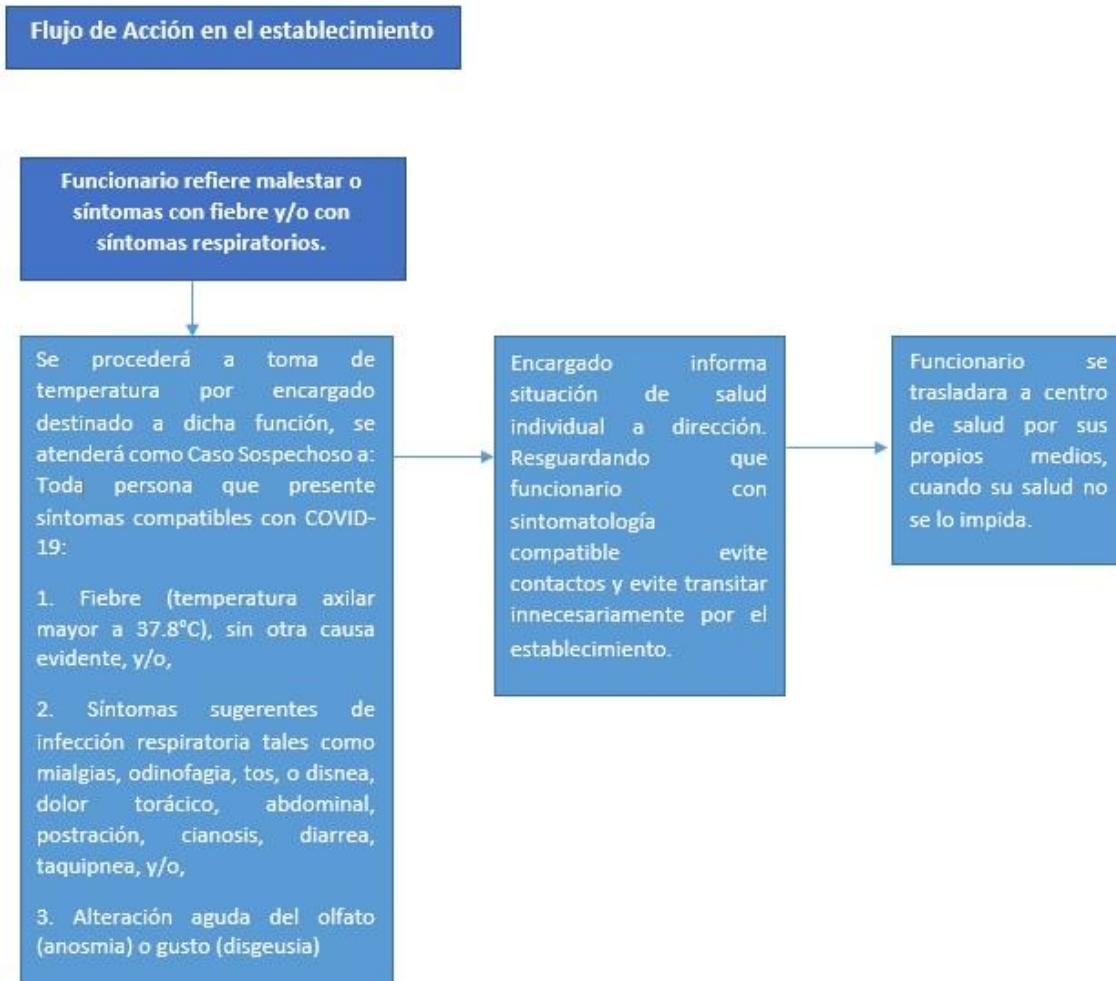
Flujo de Acción en el establecimiento

Funcionario refiere malestar o síntomas con fiebre y/o con síntomas respiratorios.

Se procederá a toma de temperatura por encargado destinado a dicha función, se atenderá como Caso Sospechoso a: Toda persona que presente síntomas compatibles con COVID-19:

1. Fiebre (temperatura axilar mayor a 37.8°C), sin otra causa evidente, y/o,

2. Síntomas sugerentes de infección respiratoria tales como mialgias, odinofagia, tos, o disnea, dolor torácico, abdominal, postración, cianosis, diarrea, taquipnea, y/o,

3. Alteración aguda del olfato (anosmia) o gusto (disgeusia)

Encargado informa situación de salud individual a dirección. Resguardando que funcionario con sintomatología compatible evite contactos y evite transitar innecesariamente por el establecimiento.

Funcionario se trasladara a centro de salud por sus propios medios, cuando su salud no se lo impida.